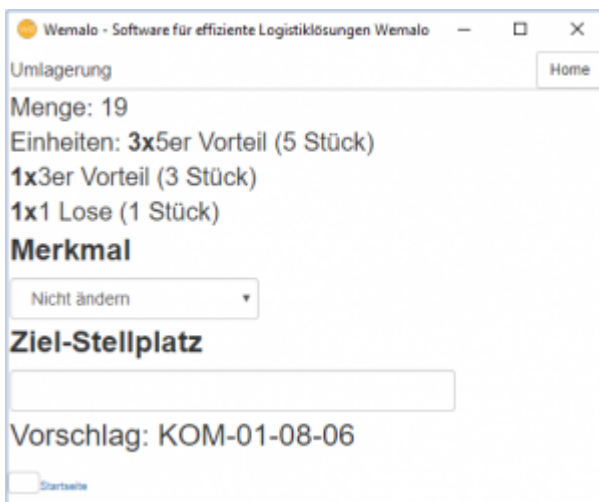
Wemalo - Software für effiziente Logistiklösungen Wemalo — ☐ ✕

Umlagerung

Home

Menge: 19

Einheiten: **3x**5er Vorteil (5 Stück)

**1x**3er Vorteil (3 Stück)

**1x**1 Lose (1 Stück)

**Merkmal**

Nicht ändern ▾

**Ziel-Stellplatz**

Vorschlag: KOM-01-08-06

Startseite